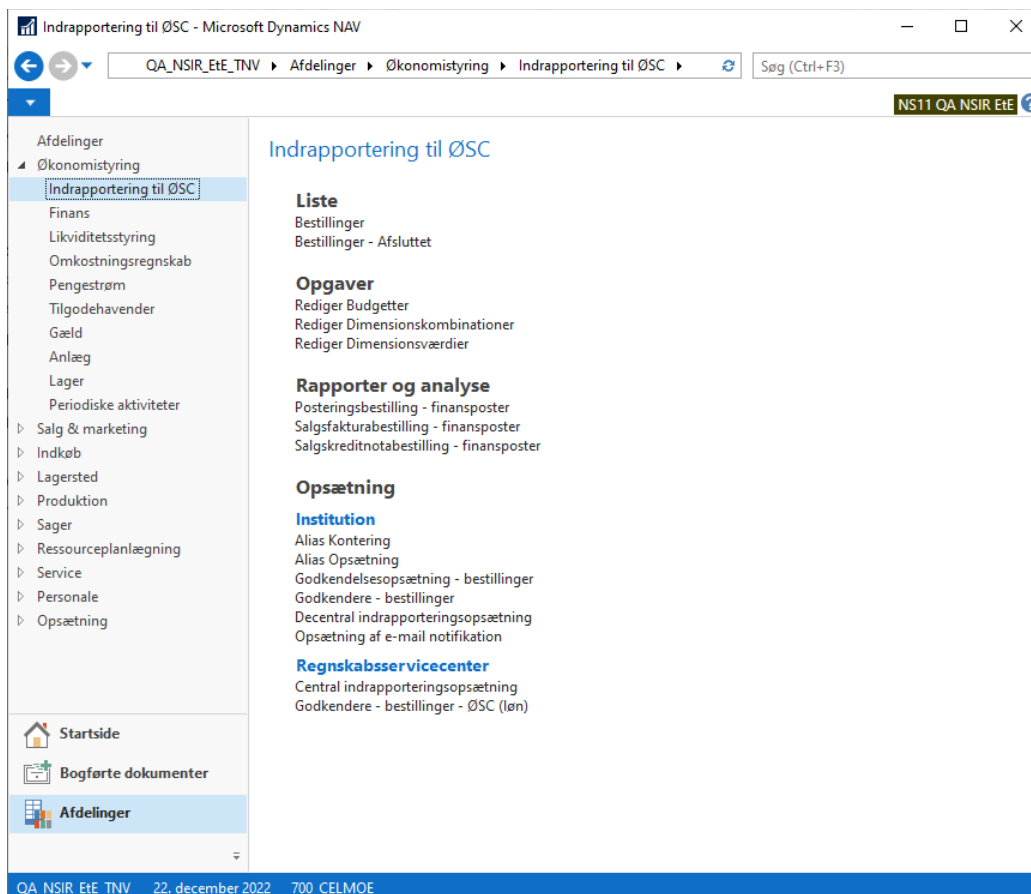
Indrapportering til ØSC - Microsoft Dynamics NAV

QA_NSIR_EtE_TNV ▸ Afdelinger ▸ Økonomistyring ▸ Indrapportering til ØSC ▸

Søg (Ctrl+F3)

NS11 QA NSIR EtE

Afdelinger
Økonomistyring
Indrapportering til ØSC
Finans
Likviditetsstyring
Omkostningsregnskab
Pengestrøm
Tilgodehavender
Gæld
Anlæg
Lager
Periodiske aktiviteter
Salg & marketing
Indkøb
Lagersted
Produktion
Sager
Ressourceplanlægning
Service
Personale
Opsætning

Startside
Bogførte dokumenter
Afdelinger

Indrapportering til ØSC

Liste
Bestillinger
Bestillinger - Afsluttet

Opgaver
Rediger Budgetter
Rediger Dimensionskombinationer
Rediger Dimensionsværdier

Rapporter og analyse
Posteringsbestilling - finansposter
Salgsfakturabestilling - finansposter
Salgskreditnotabestilling - finansposter

Opsætning
Institution
Alias Kontering
Alias Opsætning
Godkendelsesopsætning - bestillinger
Godkendere - bestillinger
Decentral indrapporteringsopsætning
Opsætning af e-mail notifikation

Regnskabsservicecenter
Central indrapporteringsopsætning
Godkendere - bestillinger - ØSC (løn)

QA_NSIR_EtE_TNV 22. december 2022 700_CELMOE